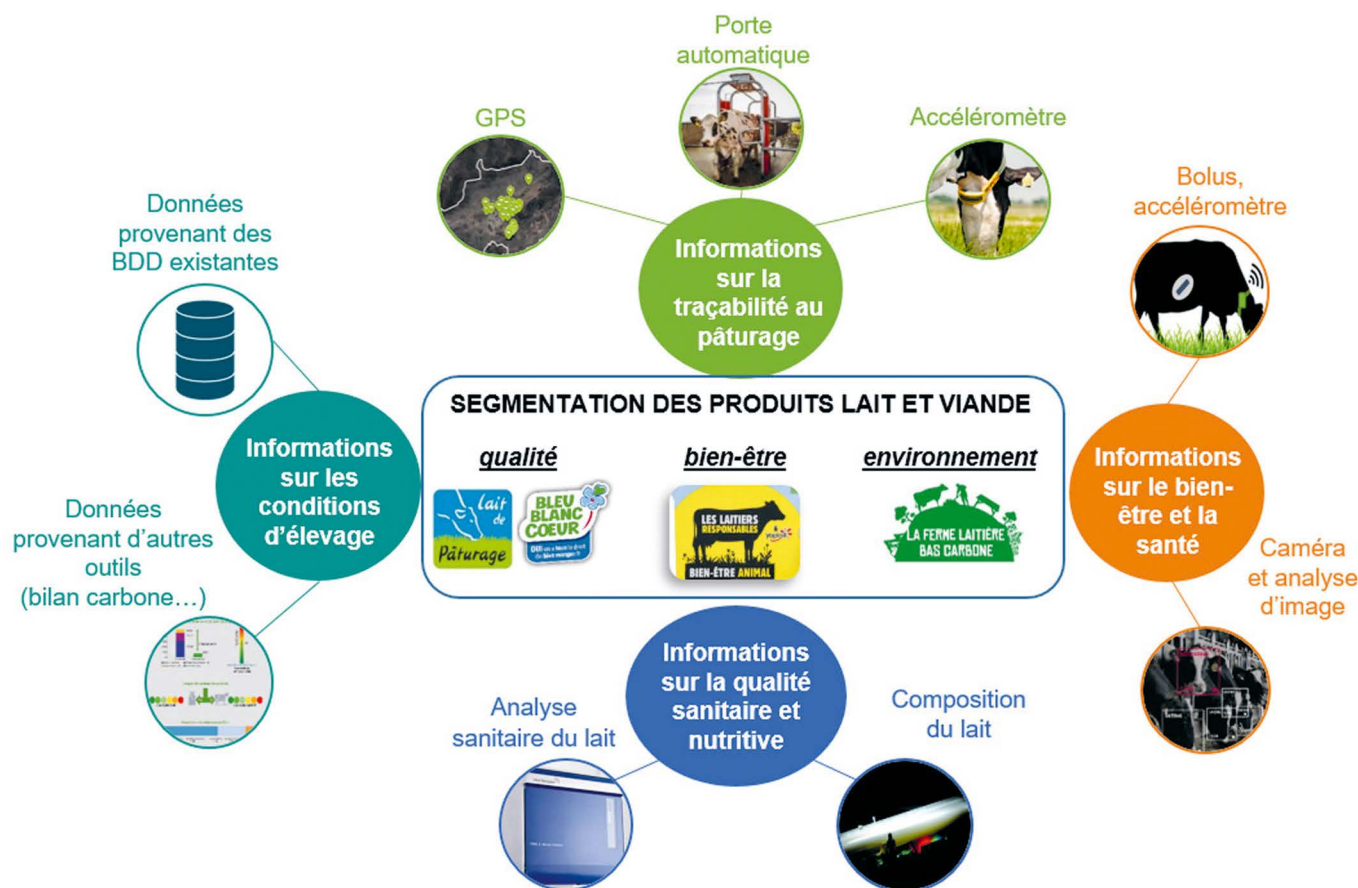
Porte automatique

GPS

Accéléromètre

Informations sur la traçabilité au pâturage

Bolus, accéléromètre

Données provenant des BDD existantes

Informations sur les conditions d'élevage

Données provenant d'autres outils (bilan carbone…)

SEGMENTATION DES PRODUITS LAIT ET VIANDE

qualité

bien-être

environnement

Lait de Pâturage

BLEU BLANC COEUR

OUI on a tous le droit de bien manger

LES LAITIERS RESPONSABLES

BIEN-ÊTRE ANIMAL

LA FERME LAITIÈRE BAS CARBONE

Informations sur le bien-être et la santé

Caméra et analyse d'image

Informations sur la qualité sanitaire et nutritive

Analyse sanitaire du lait

Composition du lait